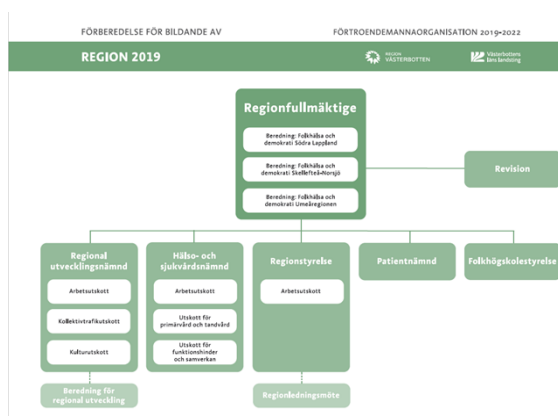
FÖRBEREDELSE FÖR BILDANDE AV

FÖRTROENDEMANNAORGANISATION 2019–2022

REGION 2019

REGION VÄSTERBOTTEN

Västerbottens läns landsting

Regionfullmäktige

Beredning: Folkhälsa och demokrati Södra Lappland

Beredning: Folkhälsa och demokrati Skellefteå-Norsjö

Beredning: Folkhälsa och demokrati Umeåregionen

Revision

Regional utvecklingsnämnd

Arbetsutskott

Kollektivtrafikutskott

Kulturutskott

Beredning för regional utveckling

Hälso- och sjukvårdsnämnd

Arbetsutskott

Utskott för primärvård och tandvård

Utskott för funktionshinder och samverkan

Regionstyrelse

Arbetsutskott

Regionledningsmöte

Patientnämnd

Folkhögskolestyrelse